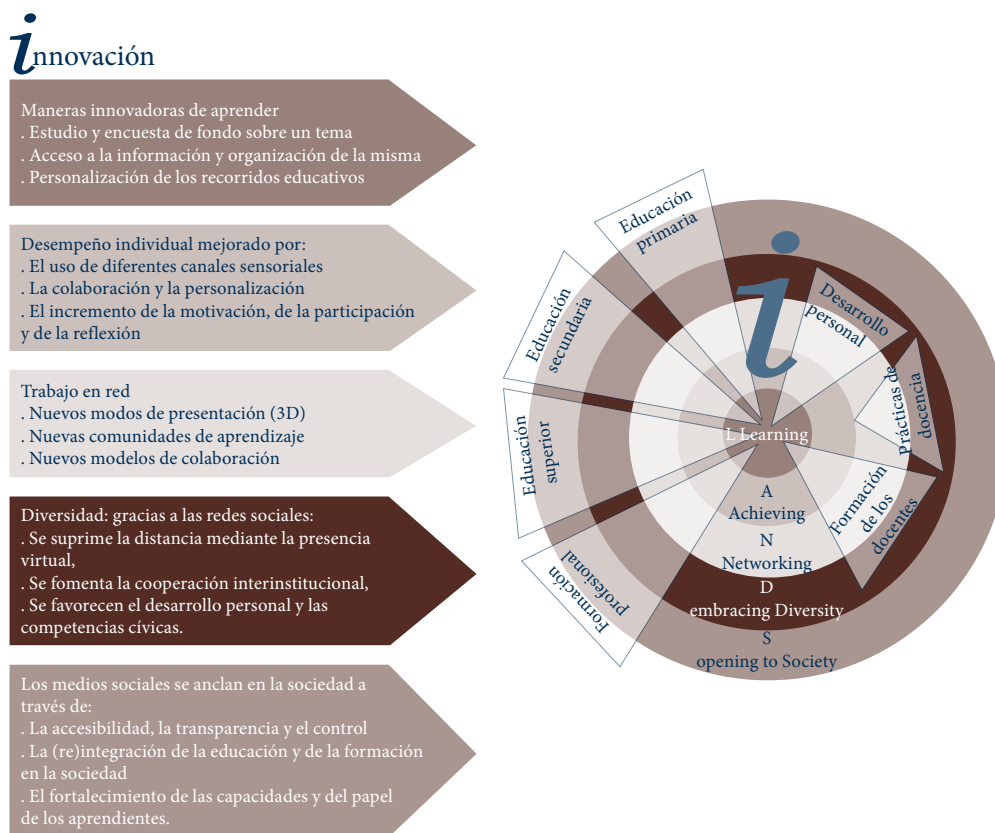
innovación

Maneras innovadoras de aprender
. Estudio y encuesta de fondo sobre un tema
. Acceso a la información y organización de la misma
. Personalización de los recorridos educativos

Desempeño individual mejorado por:
. El uso de diferentes canales sensoriales
. La colaboración y la personalización
. El incremento de la motivación, de la participación y de la reflexión

Trabajo en red
. Nuevos modos de presentación (3D)
. Nuevas comunidades de aprendizaje
. Nuevos modelos de colaboración

Diversidad: gracias a las redes sociales:
. Se suprime la distancia mediante la presencia virtual,
. Se fomenta la cooperación interinstitucional,
. Se favorecen el desarrollo personal y las competencias cívicas.

Los medios sociales se anclan en la sociedad a través de:
. La accesibilidad, la transparencia y el control
. La (re)integración de la educación y de la formación en la sociedad
. El fortalecimiento de las capacidades y del papel de los aprendientes.

Educación primaria
Educación secundaria
Educación superior
Formación profesional
Desarrollo personal
Prácticas de docencia
Formación de los docentes

L Learning
A
Achieving
N
Networking
D
embracing Diversity
S
opening to Society